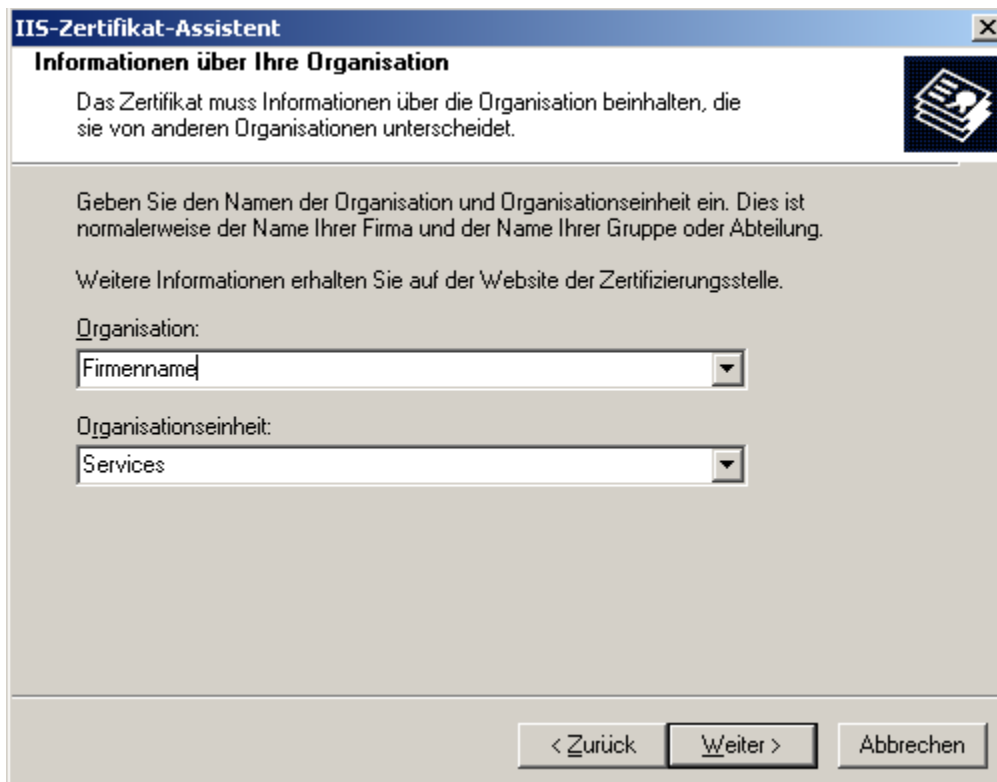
IIS-Zertifikat-Assistent

Informationen über Ihre Organisation

Das Zertifikat muss Informationen über die Organisation beinhalten, die sie von anderen Organisationen unterscheidet.

Geben Sie den Namen der Organisation und Organisationseinheit ein. Dies ist normalerweise der Name Ihrer Firma und der Name Ihrer Gruppe oder Abteilung.

Weitere Informationen erhalten Sie auf der Website der Zertifizierungsstelle.

Organisation:

Firmenname

Organisationseinheit:

Services

< Zurück

Weiter >

Abbrechen